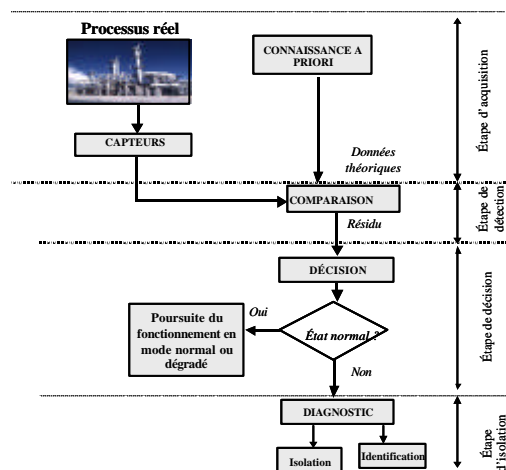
Processus réel

CONNAISSANCE A PRIORI

Étape d'acquisition

CAPTEURS

Données théoriques

COMPARAISON

Étape de détection

Résidu

DÉCISION

Oui

Poursuite du fonctionnement en mode normal ou dégradé

État normal ?

Étape de décision

Non

DIAGNOSTIC

Étape d'isolation

Isolation

Identification